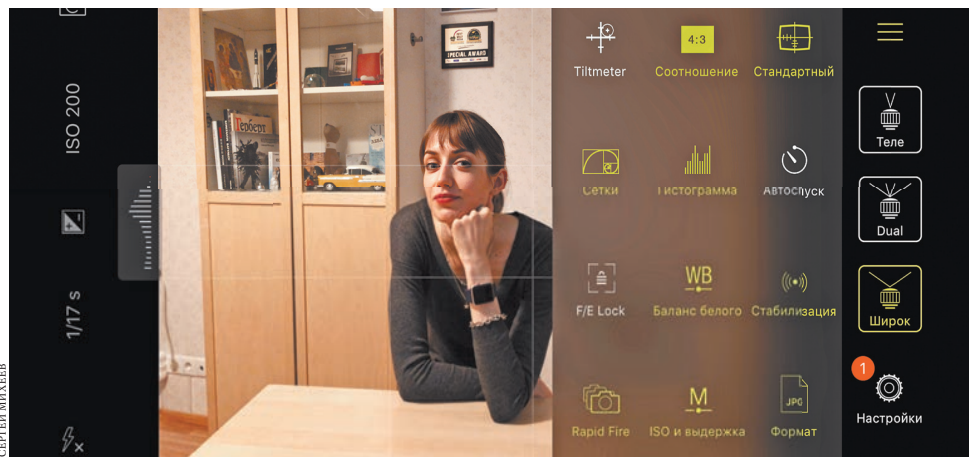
ISO 200

1/17 s

SPECIAL AWARD

Tiltmeter
4:3
Соотношение
Стандартный

Сетки
Гистограмма
Автоспуск

F/E Lock
WB
Баланс белого
Стабилизация

Rapid Fire
M
ISO и выдержка
JPG
Формат

Теле
Dual
Широк
1
Настройки

СЕРГЕЙ МИХЕЕВ